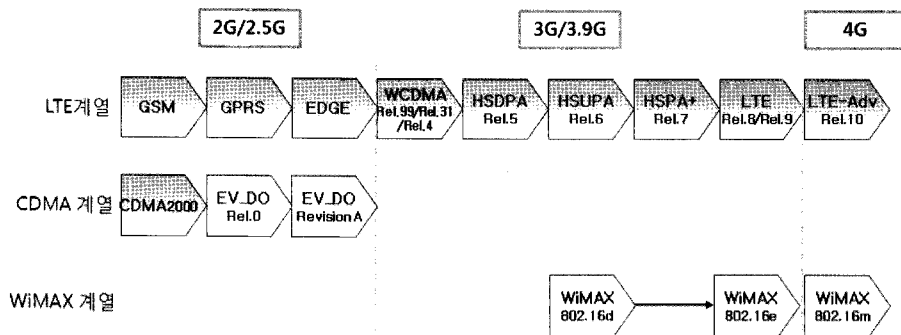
2G/2.5G

3G/3.9G

4G

LTE계열

GSM

GPRS

EDGE

WCDMA Rel.99/Rel.31 /Rel.4

HSDPA Rel.5

HSUPA Rel.6

HSPA+ Rel.7

LTE Rel.8/Rel.9

LTE-Adv Rel.10

CDMA 계열

CDMA2000

EV_DO Rel.0

EV_DO Revision A

WiMAX 계열

WiMAX 802.16d

WiMAX 802.16e

WiMAX 802.16m